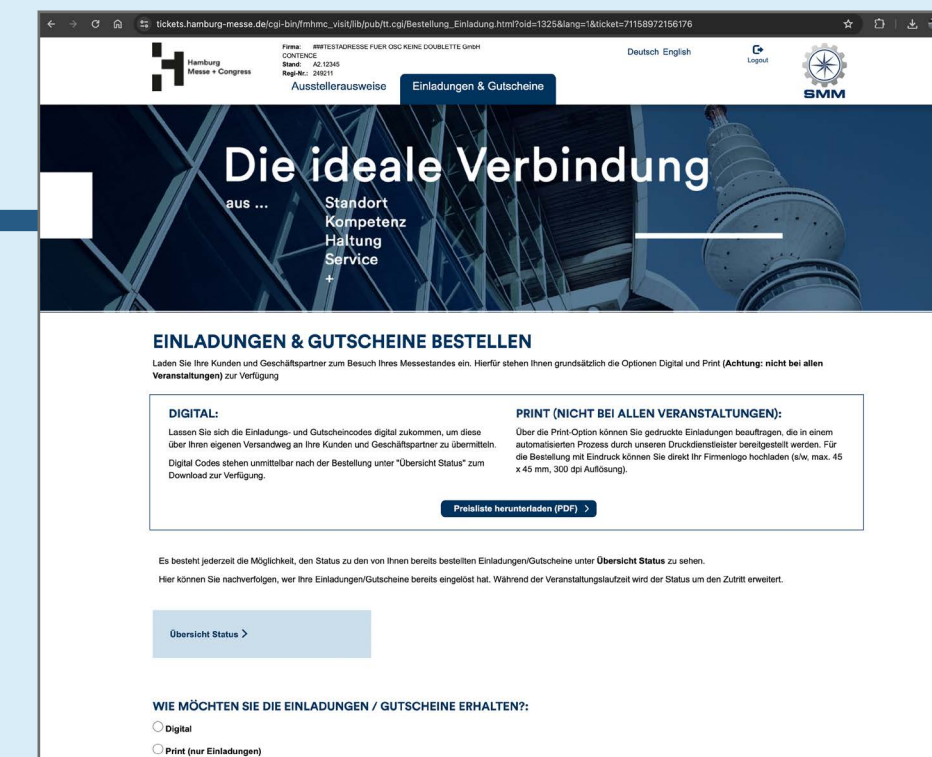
tickets.hamburg-messe.de/cgi-bin/fmhmc_visit/lib/pub/tt.cgi/Bestellung_Einladung.html?oid=1325&lang=1&ticket=71158972156176

Hamburg Messe + Congress

Firma: ###TESTADRESSE FUER OSC KEINE DOUBLETTE GmbH CONTENCE
Stand: A2.12345
Regi-Nr.: 249211

Deutsch English

Logout

SMM

Ausstellerausweise

Einladungen & Gutscheine

Die ideale Verbindung

aus ...

Standort
Kompetenz
Haltung
Service
+

EINLADUNGEN & GUTSCHEINE BESTELLEN

Laden Sie Ihre Kunden und Geschäftspartner zum Besuch Ihres Messestandes ein. Hierfür stehen Ihnen grundsätzlich die Optionen Digital und Print (**Achtung: nicht bei allen Veranstaltungen**) zur Verfügung

DIGITAL:

Lassen Sie sich die Einladungs- und Gutscheincodes digital zukommen, um diese über Ihren eigenen Versandweg an Ihre Kunden und Geschäftspartner zu übermitteln.

Digital Codes stehen unmittelbar nach der Bestellung unter "Übersicht Status" zum Download zur Verfügung.

PRINT (NICHT BEI ALLEN VERANSTALTUNGEN):

Über die Print-Option können Sie gedruckte Einladungen beauftragen, die in einem automatisierten Prozess durch unseren Druckdienstleister bereitgestellt werden. Für die Bestellung mit Eindruck können Sie direkt Ihr Firmenlogo hochladen (s/w, max. 45 x 45 mm, 300 dpi Auflösung).

Preisliste herunterladen (PDF) >

Es besteht jederzeit die Möglichkeit, den Status zu den von Ihnen bereits bestellten Einladungen/Gutscheine unter **Übersicht Status** zu sehen.

Hier können Sie nachverfolgen, wer Ihre Einladungen/Gutscheine bereits eingelöst hat. Während der Veranstaltungslaufzeit wird der Status um den Zutritt erweitert.

Übersicht Status >

WIE MÖCHTEN SIE DIE EINLADUNGEN / GUTSCHEINE ERHALTEN?:

Digital

Print (nur Einladungen)